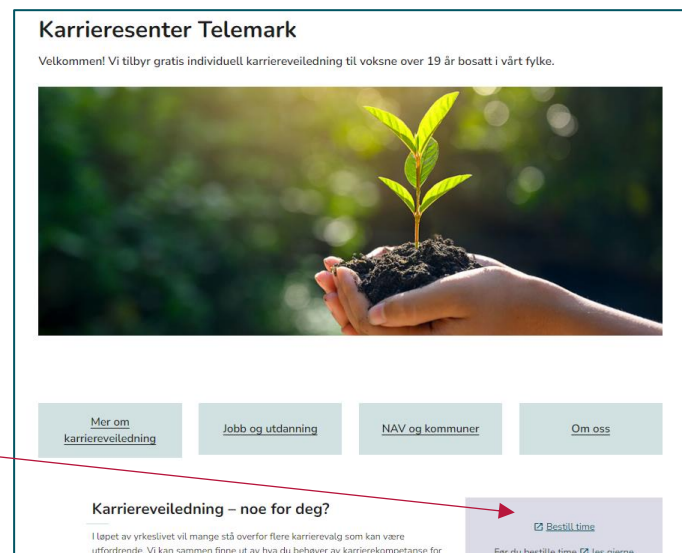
Karrieresenter Telemark

Velkommen! Vi tilbyr gratis individuell karriereveiledning til voksne over 19 år bosatt i vårt fylke.

Mer om karriereveiledning

Jobb og utdanning

NAV og kommuner

Om oss

Karriereveiledning – noe for deg?

I løpet av yrkeslivet vil mange stå overfor flere karrierevalg som kan være utfordrende. Vi kan sammen finne ut av hva du behøver av karrierekompetanse for

Bestill time

Før du bestille time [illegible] les gjerne